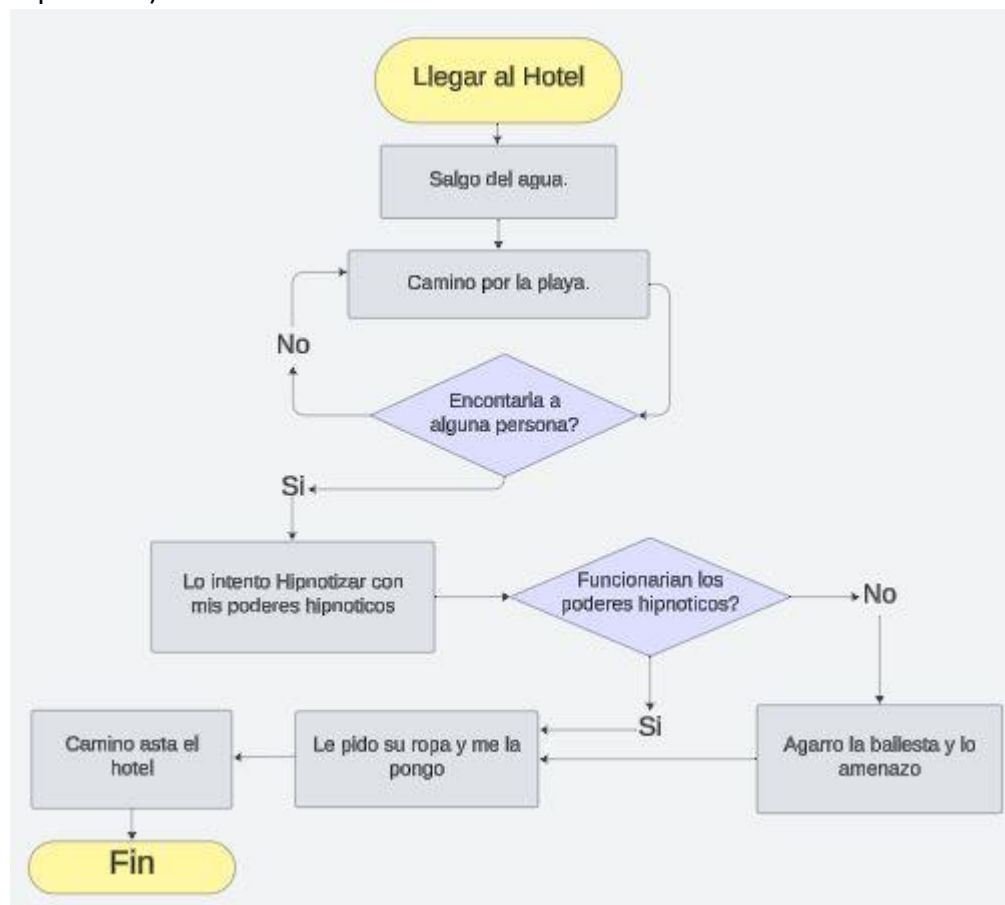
Llegar al Hotel

Salgo del agua.

Camino por la playa.

No

Encontaria a alguna persona?

Si

Lo intento Hipnotizar con mis poderes hipnoticos

Funcionarian los poderes hipnoticos?

No

Si

Camino asta el hotel

Le pido su ropa y me la pongo

Agarro la ballesta y lo amenazo

Fin